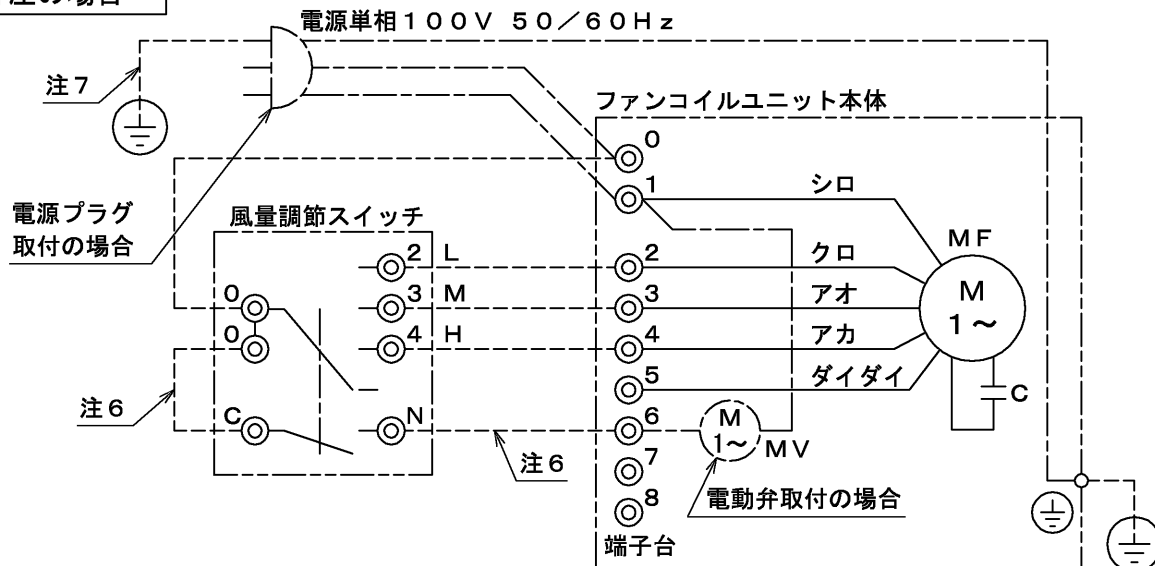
注の場合

電源単相100V 50/60Hz

注7

ファンコイルユニット本体

0
1
2
3
4
5
6
7
8

電源プラグ取付の場合

風量調節スイッチ

0
0
C
2 L
3 M
4 H
N

注6

注6

シロ
クロ
アオ
アカ
ダイダイ

MF

M
1～

C

M
1～
MV

電動弁取付の場合

端子台